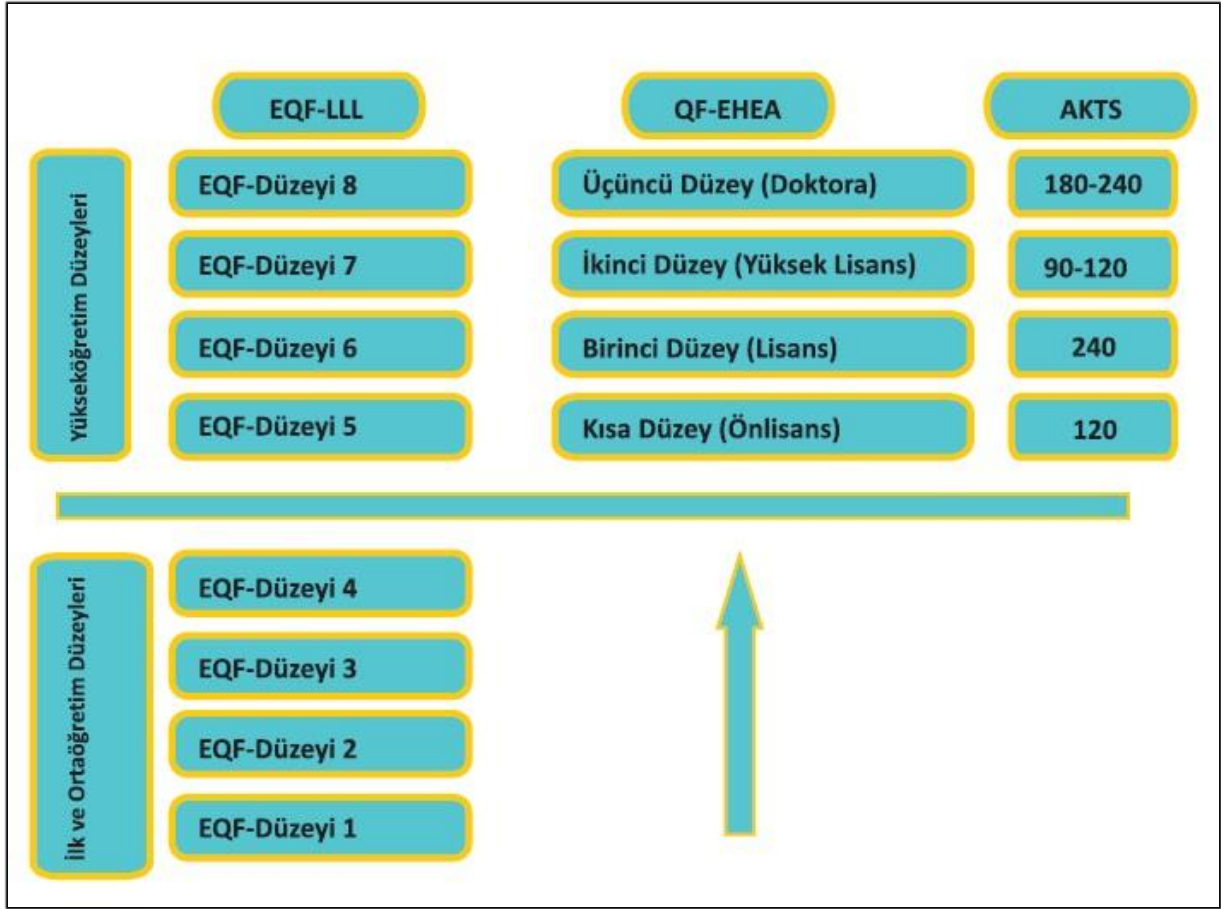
EQF-LLL

QF-EHEA

AKTS

Yükseköğretim Düzeyleri

EQF-Düzeyi 8

Üçüncü Düzey (Doktora)

180-240

EQF-Düzeyi 7

İkinci Düzey (Yüksek Lisans)

90-120

EQF-Düzeyi 6

Birinci Düzey (Lisans)

240

EQF-Düzeyi 5

Kısa Düzey (Önlisans)

120

İlk ve Ortaöğretim Düzeyleri

EQF-Düzeyi 4

EQF-Düzeyi 3

EQF-Düzeyi 2

EQF-Düzeyi 1